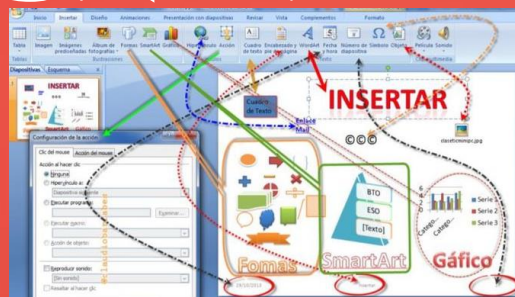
Inicio Insertar Diseño Animaciones Presentación con diapositivas Revisar Vista Complementos Formato

Tabla Imagen Imágenes prediseñadas Álbum de fotografías Formas SmartArt Gráfico Hipervínculo Acción Cuadro de texto Encabezado y pie de página WordArt Fecha y hora Número de diapositiva Símbolo Objeto Película Sonido

Tablas Ilustraciones Vínculos Texto Clips multimedia

Diapositivas Esquema

INSERTAR

INSERTAR

Cuadro de Texto

Enlace Mail

©©©

Configuración de la acción

Clic del mouse Acción del mouse

Acción al hacer clic

Ninguna

Hipervínculo a:

Diapositiva siguiente

Ejecutar programa:

Examinar...

Ejecutar macro:

Acción de objeto:

Reproducir sonido:

[Sin sonido]

Resaltar al hacer clic

BTO

ESO

[Texto]

Serie 1

Serie 2

Serie 3

Fomas

SmartArt

Gáfico

slasetionsinpc.jpg